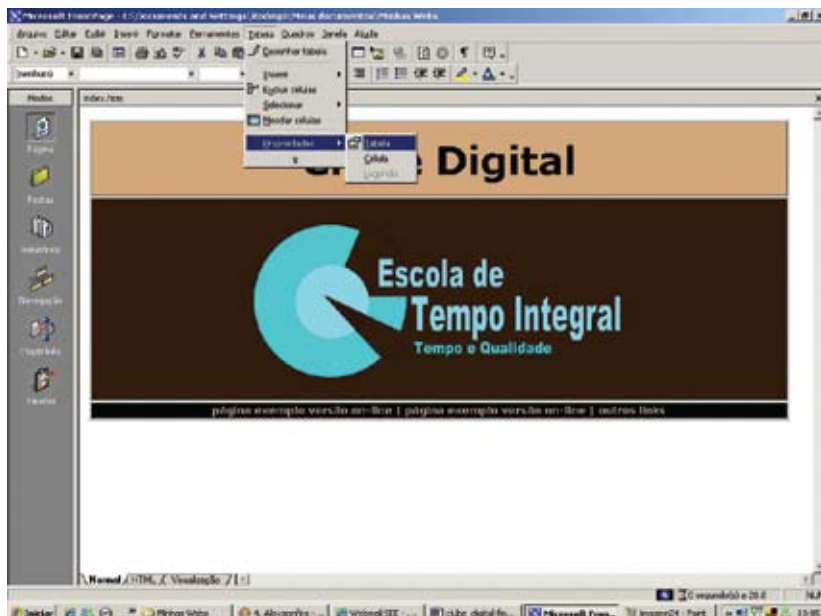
Microsoft FrontPage - C:\Documents and Settings\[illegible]\Meus documentos\Minhas Webs

Arquivo Editar Exibir Inserir Formatar Ferramentas Tabela Quadros Janela Ajuda

Desenhar tabela

Inserir
Excluir células
Selecionar
Mesclar células

Propriedades
Tabela
Célula
Legenda

Modos
Página
Pastas
Relatórios
Navegação
Hiperlinks
Tarefas

index.htm

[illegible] Digital

Escola de
Tempo Integral
Tempo e Qualidade

página exemplo versão on-line | página exemplo versão on-line | outros links

Normal HTML Visualização

0 segundo(s) a 28.8

Iniciar | Minhas Webs | Microsoft Fron... | 13:05